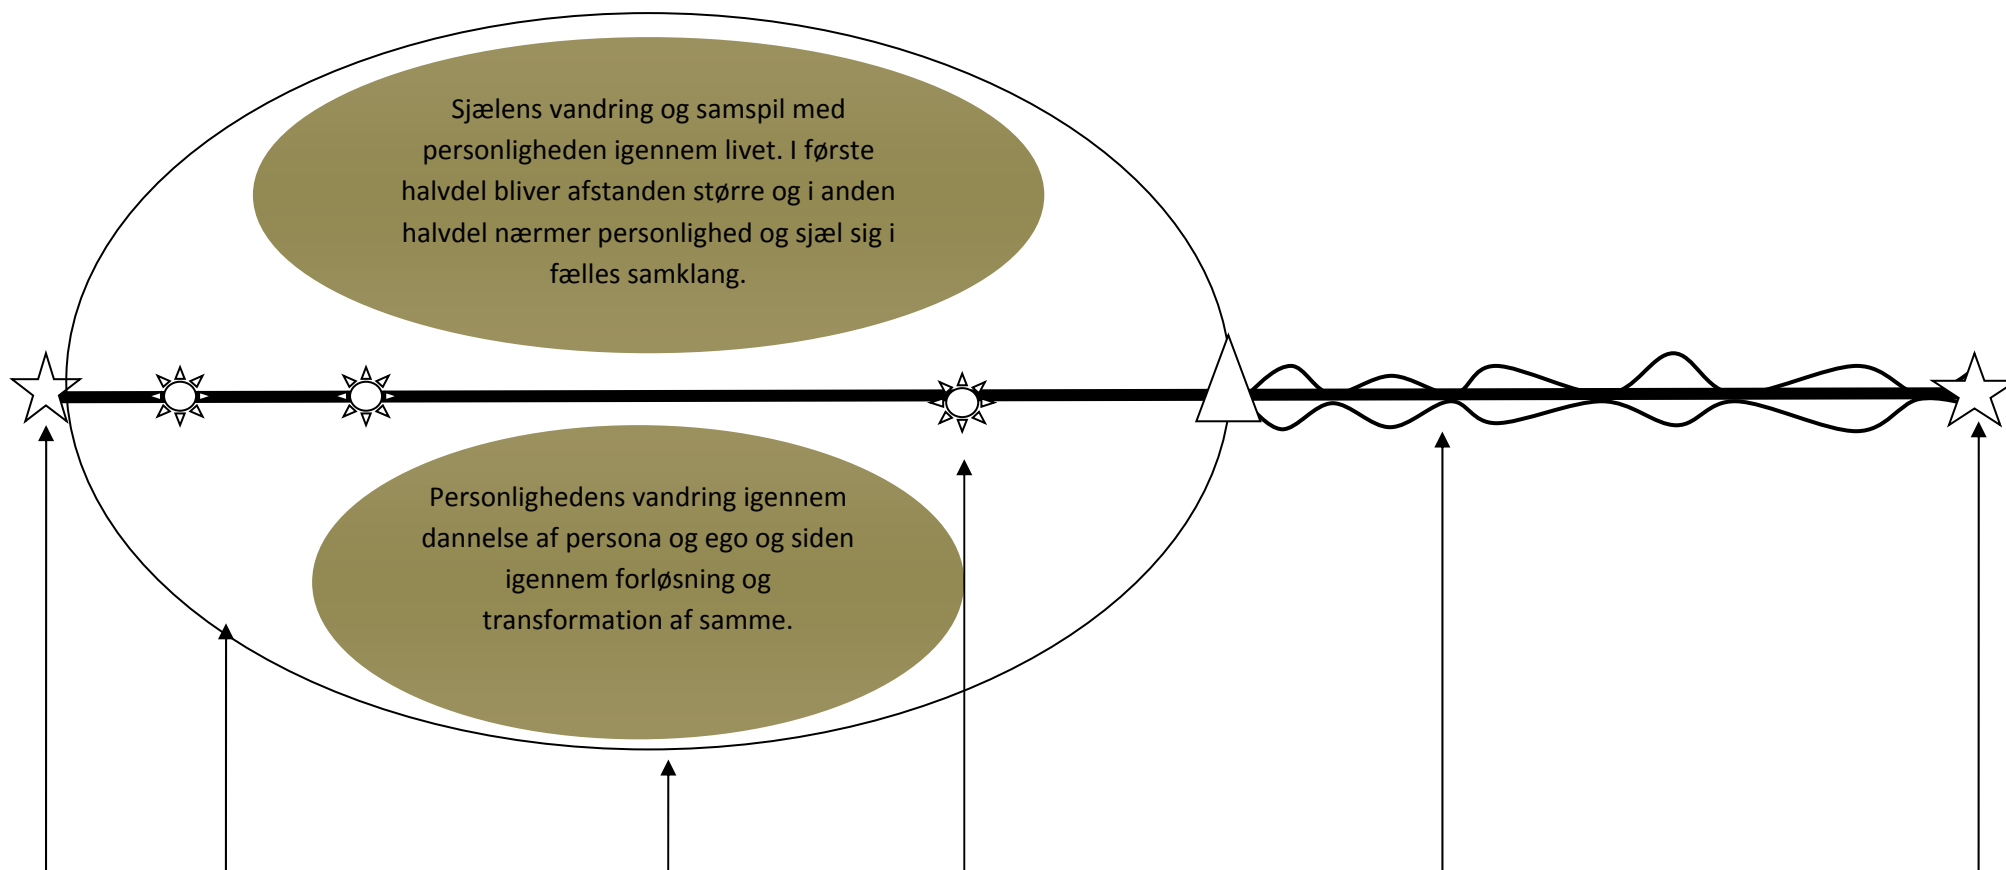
Sjælens vandring og samspil med personligheden igennem livet. I første halvdel bliver afstanden større og i anden halvdel nærmer personlighed og sjæl sig i fælles samklang.

Personlighedens vandring igennem dannelse af persona og ego og siden igennem forløsning og transformation af samme.